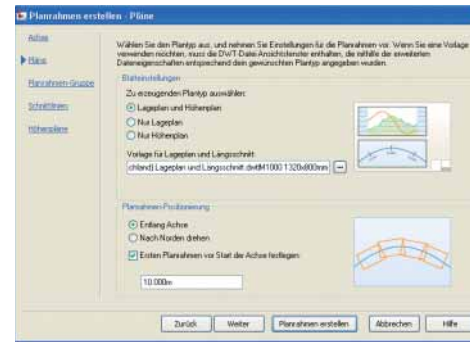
Planrahmen erstellen - Pläne

Achse

Pläne

Planrahmen-Gruppe

Schnittlinien

Höhenpläne

Wählen Sie den Plantyp aus, und nehmen Sie Einstellungen für die Planrahmen vor. Wenn Sie eine Vorlage verwenden möchten, muss die DWT-Datei Ansichtsfenster enthalten, die mithilfe der erweiterten Dateneigenschaften entsprechend dem gewünschten Plantyp angegeben wurden.

Blatteinstellungen

Zu erzeugenden Plantyp auswählen:

Lageplan und Höhenplan

Nur Lageplan

Nur Höhenplan

Vorlage für Lageplan und Längsschnitt:

chland) Lageplan und Längsschnitt.dwt|M1000 1320x800mm

Planrahmen-Positionierung

Entlang Achse

Nach Norden drehen

Ersten Planrahmen vor Start der Achse festlegen:

10.000m

Zurück

Weiter

Planrahmen erstellen

Abbrechen

Hilfe